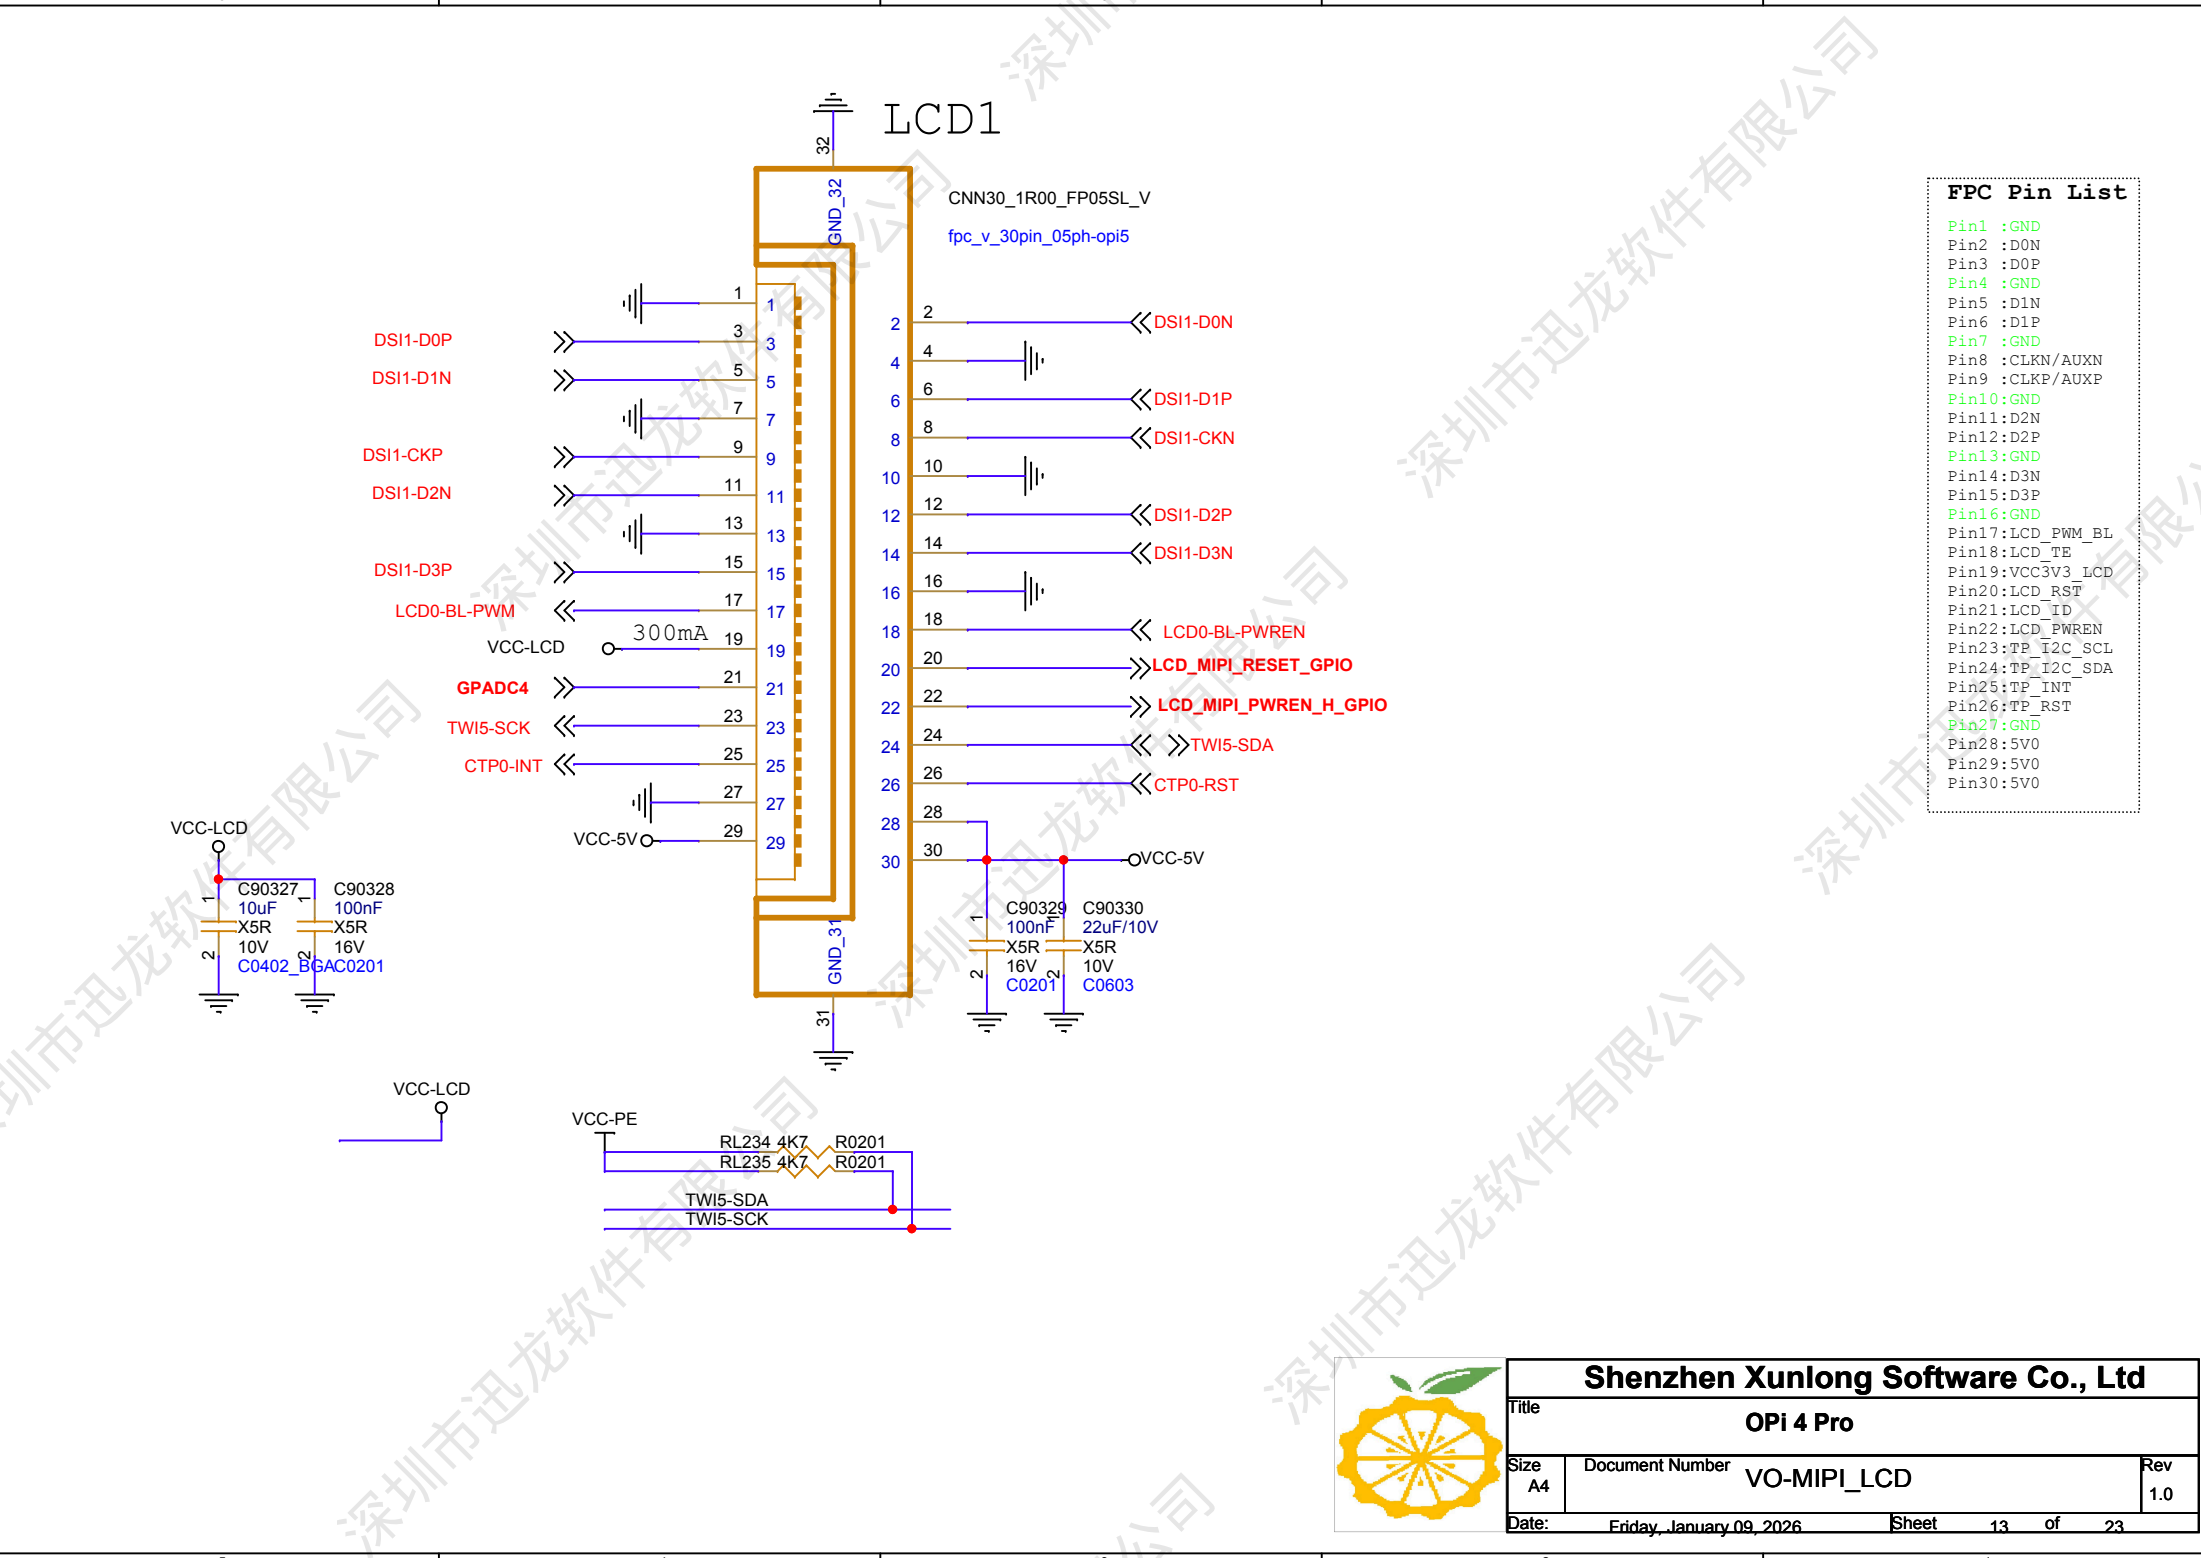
LCD1

32

GND_32

CNN30_1R00_FP05SL_V

fpc_v_30pin_05ph-opi5

1 1
DSI1-D0P 3 3
DSI1-D1N 5 5
7 7
DSI1-CKP 9 9
DSI1-D2N 11 11
13 13
DSI1-D3P 15 15
LCD0-BL-PWM 17 17
VCC-LCD 300mA 19 19
GPADC4 21 21
TWI5-SCK 23 23
CTP0-INT 25 25
27 27
VCC-5V 29 29

2 2 DSI1-D0N
4 4
6 6 DSI1-D1P
8 8 DSI1-CKN
10 10
12 12 DSI1-D2P
14 14 DSI1-D3N
16 16
18 18 LCD0-BL-PWREN
20 20 LCD_MIPI_RESET_GPIO
22 22 LCD_MIPI_PWREN_H_GPIO
24 24 TWI5-SDA
26 26 CTP0-RST
28 28
30 30 VCC-5V

GND_31

31

VCC-LCD

C90327 10uF X5R 10V C0402_BGA

C90328 100nF X5R 16V C0201

1 2 1 2

C90329 100nF X5R 16V C0201

C90330 22uF/10V X5R 10V C0603

1 2 1 2

VCC-LCD

VCC-PE

RL234 4K7 R0201
RL235 4K7 R0201

TWI5-SDA
TWI5-SCK

FPC Pin List
Pin1 :GND
Pin2 :D0N
Pin3 :D0P
Pin4 :GND
Pin5 :D1N
Pin6 :D1P
Pin7 :GND
Pin8 :CLKN/AUXN
Pin9 :CLKP/AUXP
Pin10:GND
Pin11:D2N
Pin12:D2P
Pin13:GND
Pin14:D3N
Pin15:D3P
Pin16:GND
Pin17:LCD_PWM_BL
Pin18:LCD_TE
Pin19:VCC3V3_LCD
Pin20:LCD_RST
Pin21:LCD_ID
Pin22:LCD_PWREN
Pin23:TP_I2C_SCL
Pin24:TP_I2C_SDA
Pin25:TP_INT
Pin26:TP_RST
Pin27:GND
Pin28:5V0
Pin29:5V0
Pin30:5V0

Shenzhen Xunlong Software Co., Ltd

Title
OPi 4 Pro

Size A4 Document Number VO-MIPI_LCD Rev 1.0

Date: Friday, January 09, 2026 Sheet 13 of 23

深圳市迅龙软件有限公司